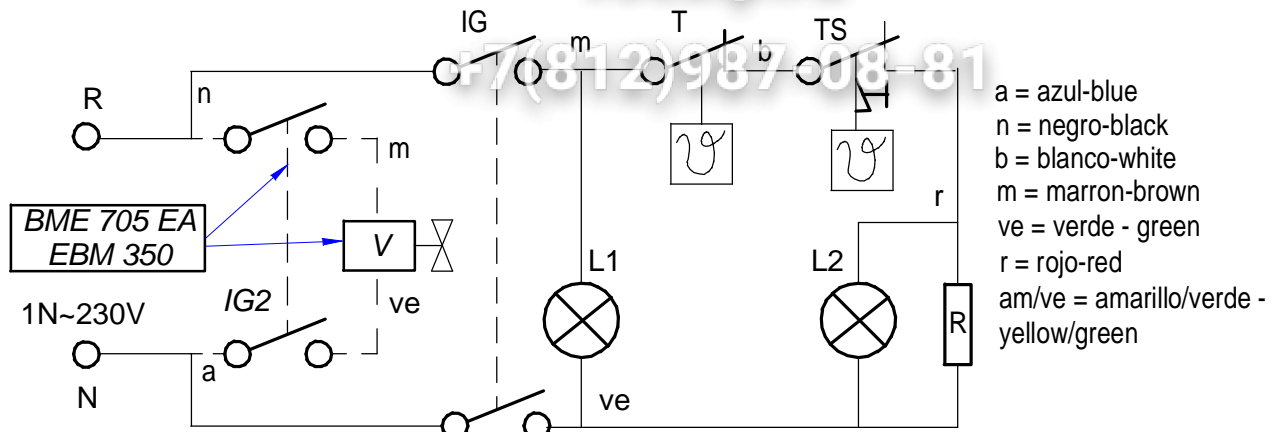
+7(812)987-08-81

IG
m
T
b
TS
R
n
m
BME 705 EA
EBM 350
V
IG2
ve
1N~230V
N
a
L1
L2
r
R
ve

a = azul-blue
n = negro-black
b = blanco-white
m = marron-brown
ve = verde - green
r = rojo-red
am/ve = amarillo/verde - yellow/green